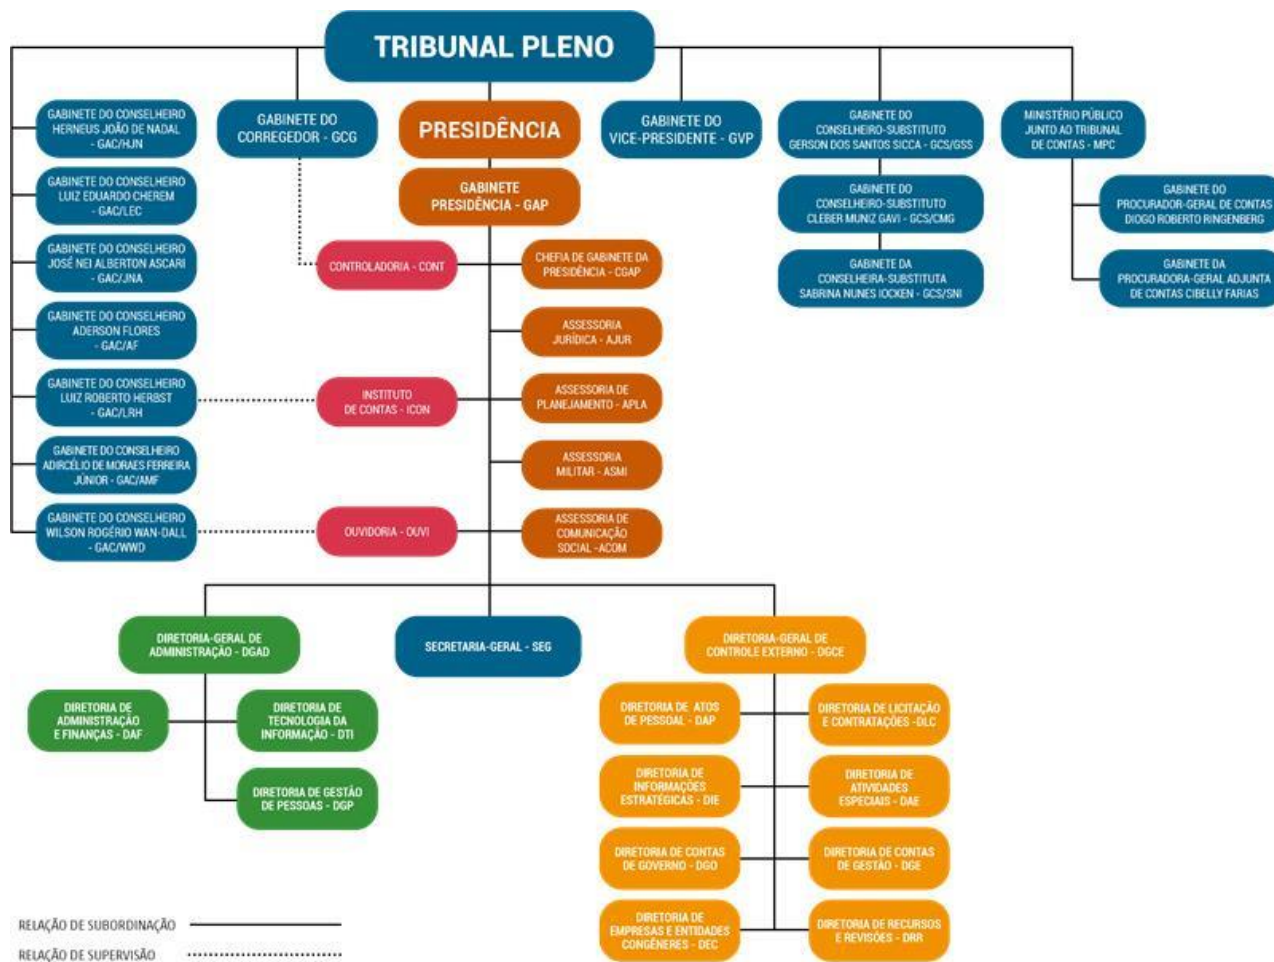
TRIBUNAL PLENO

GABINETE DO CONSELHEIRO HERNEUS JOÃO DE NADAL - GAC/HJN

GABINETE DO CONSELHEIRO LUIZ EDUARDO CHEREM - GAC/LEC

GABINETE DO CONSELHEIRO JOSÉ NEI ALBERTON ASCARI - GAC/JNA

GABINETE DO CONSELHEIRO ADERSON FLORES - GAC/AF

GABINETE DO CONSELHEIRO LUIZ ROBERTO HERBST - GAC/LRH

GABINETE DO CONSELHEIRO ADIRCÉLIO DE MORAES FERREIRA JUNIOR - GAC/AMF

GABINETE DO CONSELHEIRO WILSON ROGÉRIO WAN-DALL - GAC/WWD

GABINETE DO CORREGEDOR - GCG

PRESIDÊNCIA

GABINETE PRESIDÊNCIA - GAP

CONTROLADORIA - CONT

CHEFIA DE GABINETE DA PRESIDÊNCIA - CGAP

ASSESSORIA JURÍDICA - AJUR

INSTITUTO DE CONTAS - ICON

ASSESSORIA DE PLANEJAMENTO - APLA

ASSESSORIA MILITAR - ASMI

OUVIDORIA - OUVI

ASSESSORIA DE COMUNICAÇÃO SOCIAL - ACOM

GABINETE DO VICE-PRESIDENTE - GVP

GABINETE DO CONSELHEIRO-SUBSTITUTO GERSON DOS SANTOS SICCA - GCS/GSS

GABINETE DO CONSELHEIRO-SUBSTITUTO CLEBER MUNIZ GAVI - GCS/CMG

GABINETE DA CONSELHEIRA-SUBSTITUTA SABRINA NUNES IOCKEN - GCS/SNI

MINISTÉRIO PÚBLICO JUNTO AO TRIBUNAL DE CONTAS - MPC

GABINETE DO PROCURADOR-GERAL DE CONTAS DIOGO ROBERTO RINGENBERG

GABINETE DA PROCURADORA-GERAL ADJUNTA DE CONTAS CIBELLY FARIAS

DIRETORIA-GERAL DE ADMINISTRAÇÃO - DGAD

DIRETORIA DE ADMINISTRAÇÃO E FINANÇAS - DAF

DIRETORIA DE TECNOLOGIA DA INFORMAÇÃO - DTI

DIRETORIA DE GESTÃO DE PESSOAS - DGP

SECRETARIA-GERAL - SEG

DIRETORIA-GERAL DE CONTROLE EXTERNO - DGCE

DIRETORIA DE ATOS DE PESSOAL - DAP

DIRETORIA DE LICITAÇÃO E CONTRATAÇÕES - DLC

DIRETORIA DE INFORMAÇÕES ESTRATÉGICAS - DIE

DIRETORIA DE ATIVIDADES ESPECIAIS - DAE

DIRETORIA DE CONTAS DE GOVERNO - DGO

DIRETORIA DE CONTAS DE GESTÃO - DGE

DIRETORIA DE EMPRESAS E ENTIDADES CONGÊNERES - DEC

DIRETORIA DE RECURSOS E REVISÕES - DRR

RELAÇÃO DE SUBORDINAÇÃO

RELAÇÃO DE SUPERVISÃO